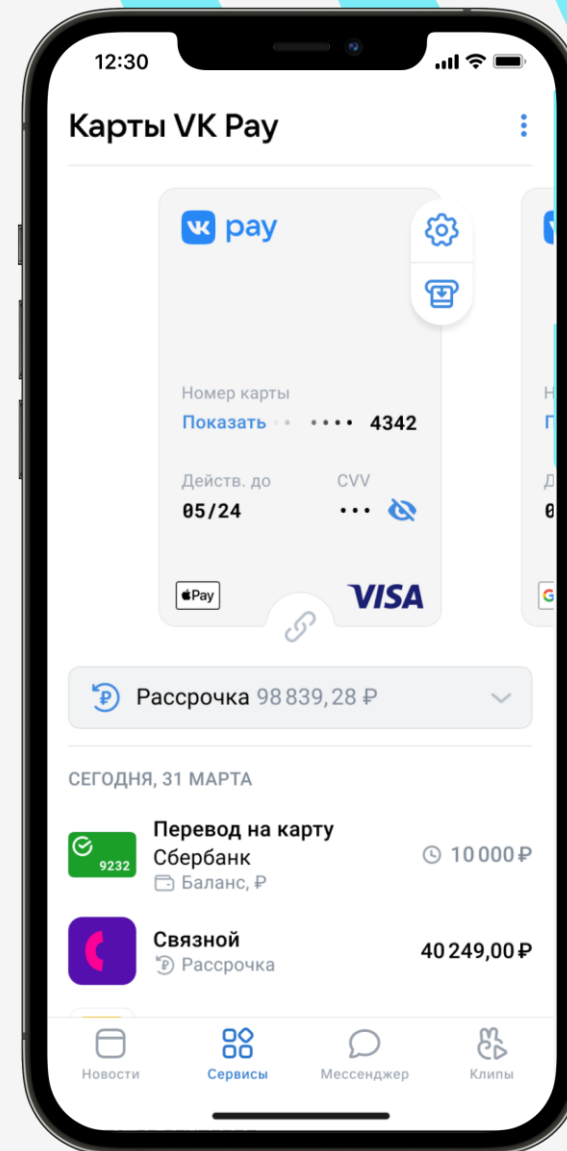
12:30

Карты VK Pay

pay

Номер карты
Показать •••• 4342

Действ. до
05/24

CVV
•••

Pay

VISA

Рассрочка 98 839,28 ₽

СЕГОДНЯ, 31 МАРТА

9232
Перевод на карту
Сбербанк
Баланс, ₽
10 000 ₽

Связной
Рассрочка
40 249,00 ₽

Новости
Сервисы
Мессенджер
Клипы